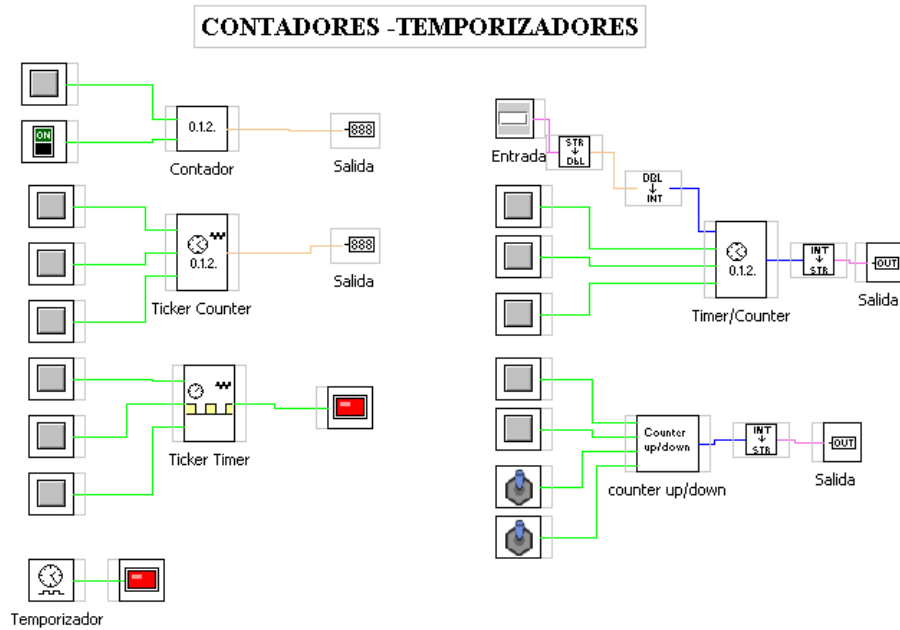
CONTADORES -TEMPORIZADORES

ON

0.1.2.

Contador

888

Salida

0.1.2.

Ticker Counter

888

Salida

Ticker Timer

Temporizador

Entrada

STR
DBL

DBL
INT

0.1.2.

Timer/Counter

INT
STR

OUT

Salida

Counter up/down

counter up/down

INT
STR

OUT

Salida